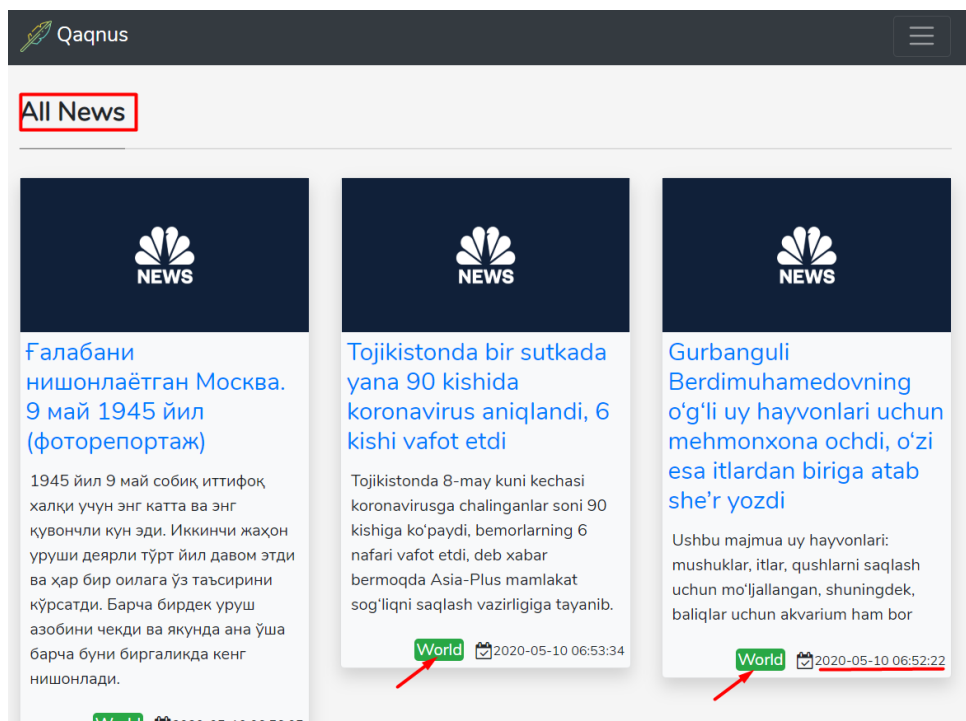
Qaqnus

All News

NEWS

Ғалабани нишонлаётган Москва. 9 май 1945 йил (фоторепортаж)

1945 йил 9 май собиқ иттифоқ халқи учун энг катта ва энг қувончли кун эди. Иккинчи жаҳон уруши деярли тўрт йил давом этди ва ҳар бир оилага ўз таъсирини кўрсатди. Барча бирдек уруш азобини чекди ва якунда ана ўша барча буни биргаликда кенг нишонлади.

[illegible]

NEWS

Tojikistonda bir sutkada yana 90 kishida koronavirus aniqlandi, 6 kishi vafot etdi

Tojikistonda 8-may kuni kechasi koronavirusga chalinganlar soni 90 kishiga koʻpaydi, bemorlarning 6 nafari vafot etdi, deb xabar bermoqda Asia-Plus mamlakat sogʻliqni saqlash vazirligiga tayanib.

World 2020-05-10 06:53:34

NEWS

Gurbanguli Berdimuhamedovning oʻgʻli uy hayvonlari uchun mehmonxona ochdi, oʻzi esa itlardan biriga atab sheʼr yozdi

Ushbu majmua uy hayvonlari: mushuklar, itlar, qushlarni saqlash uchun moʻljallangan, shuningdek, baliqlar uchun akvarium ham bor

World 2020-05-10 06:52:22